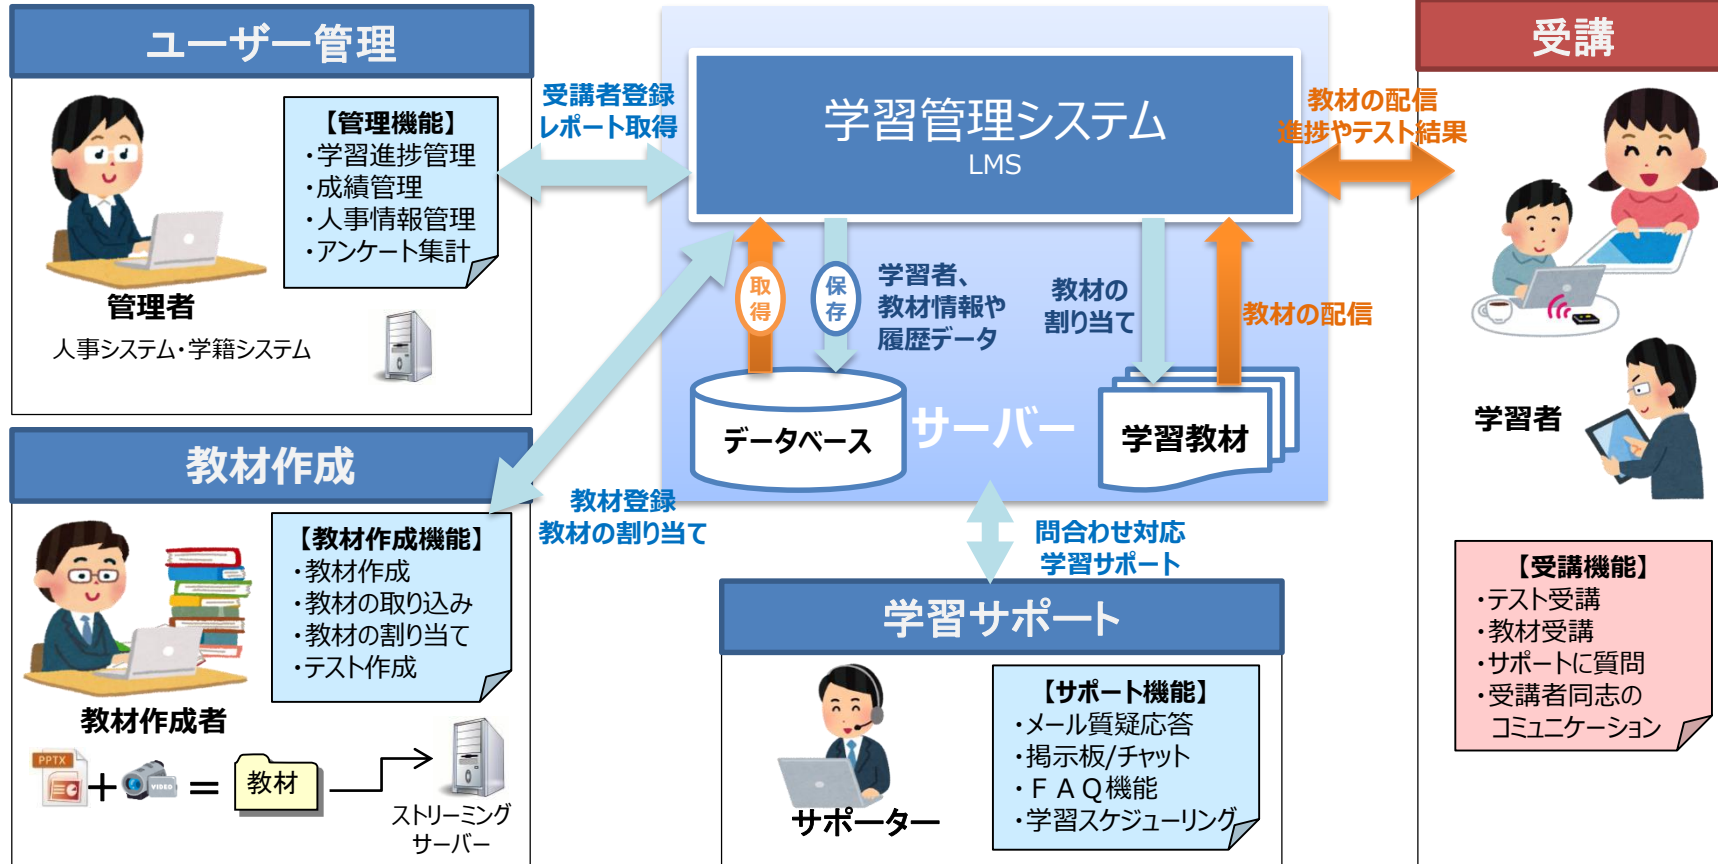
ユーザー管理

【管理機能】
・学習進捗管理
・成績管理
・人事情報管理
・アンケート集計

管理者

人事システム・学籍システム

受講者登録
レポート取得

学習管理システム
LMS

教材の配信
進捗やテスト結果

受講

取得

保存

学習者、教材情報や履歴データ

教材の割り当て

教材の配信

データベース

サーバー

学習教材

学習者

教材作成

【教材作成機能】
・教材作成
・教材の取り込み
・教材の割り当て
・テスト作成

教材作成者

教材登録
教材の割り当て

問合わせ対応
学習サポート

PPTX

VIDEO

教材

ストリーミングサーバー

学習サポート

【サポート機能】
・メール質疑応答
・掲示板/チャット
・FAQ機能
・学習スケジューリング

サポーター

【受講機能】
・テスト受講
・教材受講
・サポートに質問
・受講者同志のコミュニケーション